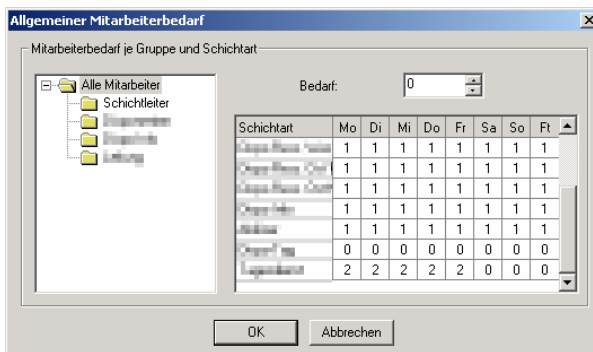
Allgemeiner Mitarbeiterbedarf

Mitarbeiterbedarf je Gruppe und Schichtart

Alle Mitarbeiter
Schichtleiter
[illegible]
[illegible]
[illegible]

Bedarf: 0

| Schichtart | Mo | Di | Mi | Do | Fr | Sa | So | Ft |
|---|---|---|---|---|---|---|---|---|
| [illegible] | 1 | 1 | 1 | 1 | 1 | 1 | 1 | 1 |
| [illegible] | 1 | 1 | 1 | 1 | 1 | 1 | 1 | 1 |
| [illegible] | 1 | 1 | 1 | 1 | 1 | 1 | 1 | 1 |
| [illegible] | 1 | 1 | 1 | 1 | 1 | 1 | 1 | 1 |
| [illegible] | 1 | 1 | 1 | 1 | 1 | 1 | 1 | 1 |
| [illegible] | 0 | 0 | 0 | 0 | 0 | 0 | 0 | 0 |
| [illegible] | 2 | 2 | 2 | 2 | 2 | 0 | 0 | 0 |

OK
Abbrechen